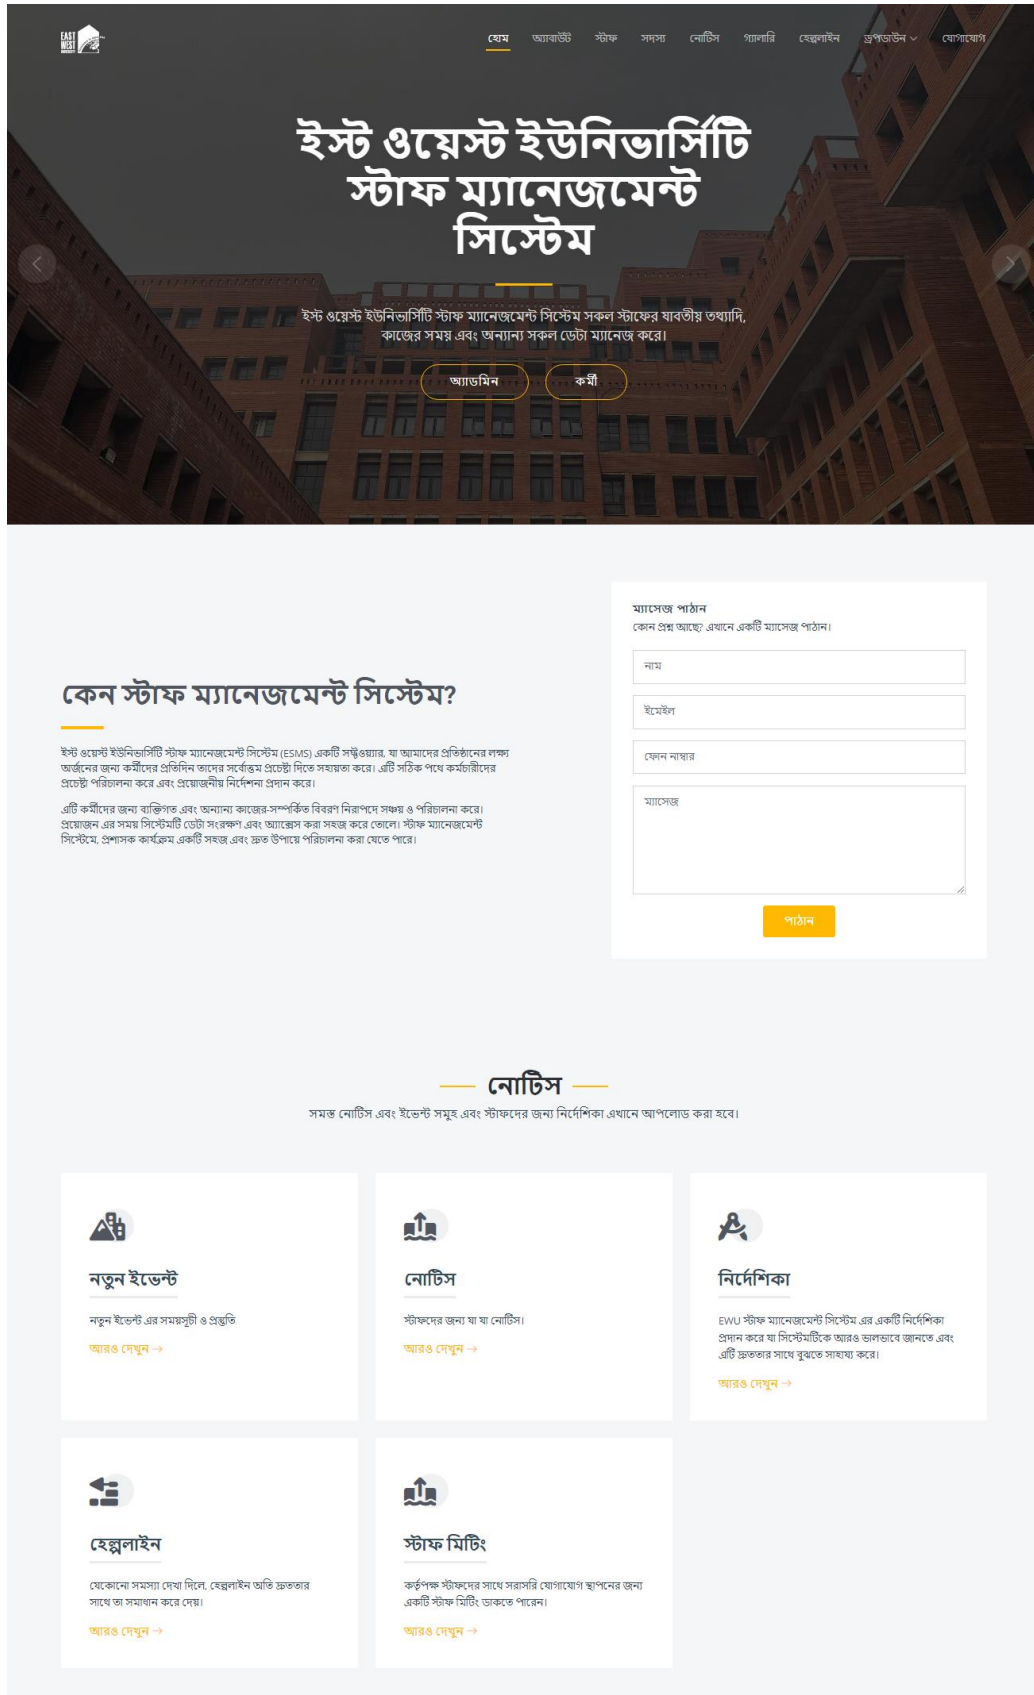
EAST WEST UNIVERSITY

হোম অ্যাবাউট স্টাফ সদস্য নোটিস গ্যালারি হেল্পলাইন ড্রপডাউন যোগাযোগ

ইস্ট ওয়েস্ট ইউনিভার্সিটি স্টাফ ম্যানেজমেন্ট সিস্টেম

ইস্ট ওয়েস্ট ইউনিভার্সিটি স্টাফ ম্যানেজমেন্ট সিস্টেম সকল স্টাফের যাবতীয় তথ্যাদি, কাজের সময় এবং অন্যান্য সকল ডেটা ম্যানেজ করে।

অ্যাডমিন কর্মী

কেন স্টাফ ম্যানেজমেন্ট সিস্টেম?

ইস্ট ওয়েস্ট ইউনিভার্সিটি স্টাফ ম্যানেজমেন্ট সিস্টেম (ESMS) একটি সফ্টওয়্যার, যা আমাদের প্রতিষ্ঠানের লক্ষ্য অর্জনের জন্য কর্মীদের প্রতিদিন তাদের সর্বোত্তম প্রচেষ্টা দিতে সহায়তা করে। এটি সঠিক পথে কর্মচারীদের প্রচেষ্টা পরিচালনা করে এবং প্রয়োজনীয় নির্দেশনা প্রদান করে।

এটি কর্মীদের জন্য ব্যক্তিগত এবং অন্যান্য কাজের-সম্পর্কিত বিবরণ নিরাপদে সঞ্চয় ও পরিচালনা করে। প্রয়োজন এর সময় সিস্টেমটি ডেটা সংরক্ষণ এবং অ্যাক্সেস করা সহজ করে তোলে। স্টাফ ম্যানেজমেন্ট সিস্টেমে, প্রশাসক কার্যক্রম একটি সহজ এবং দ্রুত উপায়ে পরিচালনা করা যেতে পারে।

ম্যাসেজ পাঠান
কোন প্রশ্ন আছে? এখানে একটি ম্যাসেজ পাঠান।

নাম
ইমেইল
ফোন নাম্বার
ম্যাসেজ
পাঠান

নোটিস
সমস্ত নোটিস এবং ইভেন্ট সমুহ এবং স্টাফদের জন্য নির্দেশিকা এখানে আপলোড করা হবে।

নতুন ইভেন্ট
নতুন ইভেন্ট এর সময়সূচী ও প্রস্তুতি
আরও দেখুন →

নোটিস
স্টাফদের জন্য যা যা নোটিস।
আরও দেখুন →

নির্দেশিকা
EWU স্টাফ ম্যানেজমেন্ট সিস্টেম এর একটি নির্দেশিকা প্রদান করে যা সিস্টেমটিকে আরও ভালভাবে জানতে এবং এটি দ্রুততার সাথে বুঝতে সাহায্য করে।
আরও দেখুন →

হেল্পলাইন
যেকোনো সমস্যা দেখা দিলে, হেল্পলাইন অতি দ্রুততার সাথে তা সমাধান করে দেয়।
আরও দেখুন →

স্টাফ মিটিং
কর্তৃপক্ষ স্টাফদের সাথে সরাসরি যোগাযোগ স্থাপনের জন্য একটি স্টাফ মিটিং ডাকতে পারেন।
আরও দেখুন →